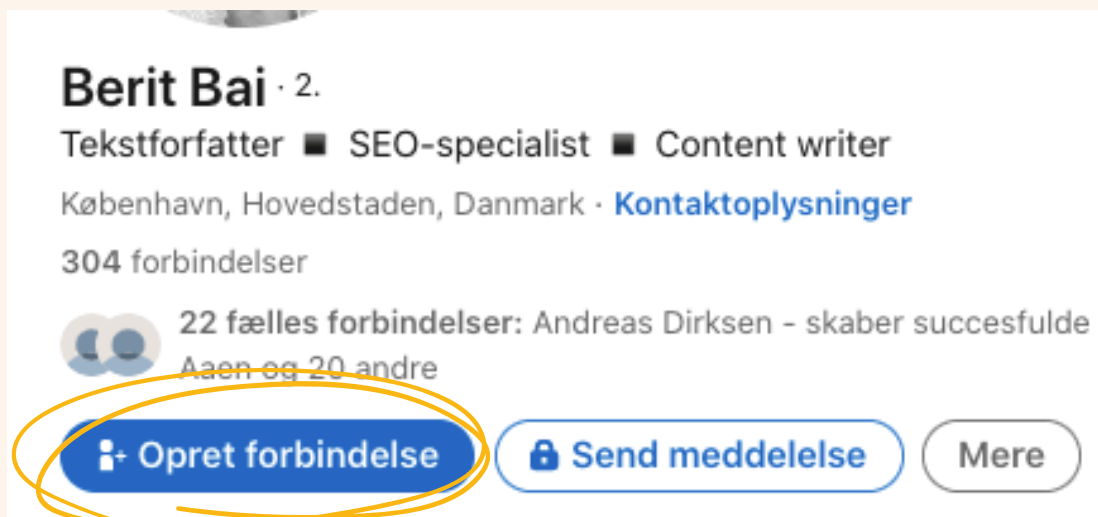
Berit Bai · 2.

Tekstforfatter ■ SEO-specialist ■ Content writer

København, Hovedstaden, Danmark · Kontaktoplysninger

304 forbindelser

22 fælles forbindelser: Andreas Dirksen - skaber succesfulde Aaen og 20 andre

Opret forbindelse

Send meddelelse

Mere